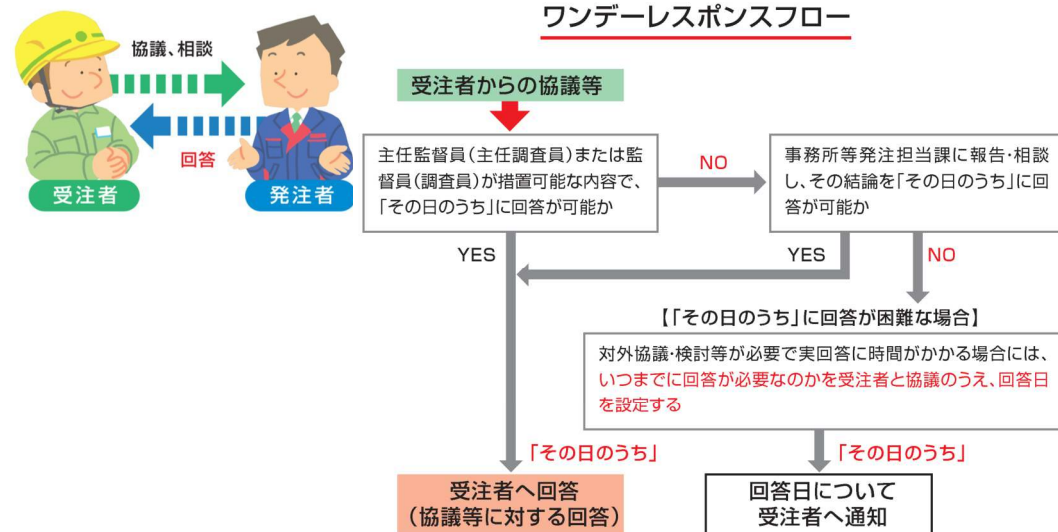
協議、相談

回答

受注者

発注者

ワンデーレスポンスフロー

受注者からの協議等

主任監督員（主任調査員）または監督員（調査員）が措置可能な内容で、「その日のうち」に回答が可能か

NO

事務所等発注担当課に報告・相談し、その結論を「その日のうち」に回答が可能か

YES

YES

NO

【「その日のうち」に回答が困難な場合】

対外協議・検討等が必要で実回答に時間がかかる場合には、いつまでに回答が必要なのかを受注者と協議のうえ、回答日を設定する

「その日のうち」

「その日のうち」

受注者へ回答（協議等に対する回答）

回答日について受注者へ通知